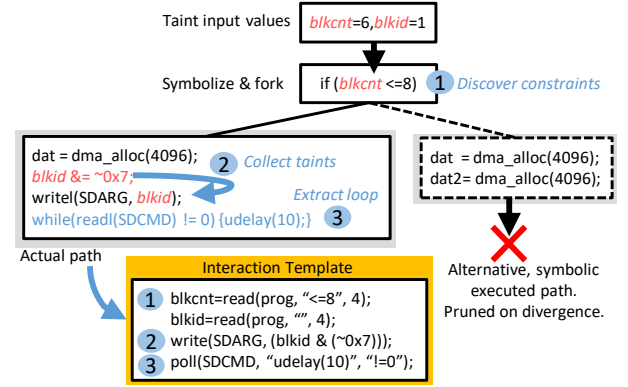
Taint input values blkcnt=6,blkid=1

Symbolize & fork

if (blkcnt <=8)

1 Discover constraints

dat = dma_alloc(4096);
blkid &= ~0x7;
writel(SDARG, blkid);
while(readl(SDCMD) != 0) {udelay(10);}

2 Collect taints

Extract loop 3

dat = dma_alloc(4096);
dat2= dma_alloc(4096);

Actual path

Interaction Template

1 blkcnt=read(prog, “<=8”, 4);
blkid=read(prog, “”, 4);
2 write(SDARG, (blkid & (~0x7)));
3 poll(SDCMD, “udelay(10)”, “!=0”);

Alternative, symbolic executed path. Pruned on divergence.